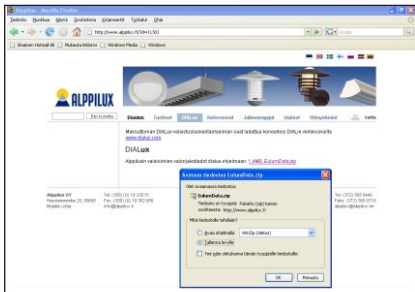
Alppilux - Mozilla Firefox

Tiedosto Muokkaa Näytä Sivuhistoria Kirjanmerkit Työkalut Ohje

http://www.alppilux.fi/?id=11301

Ilmainen Hotmail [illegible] Mukauta linkkejä Windows Media Windows

ALPPILUX

Etusivu Tuotteet DIALux Referenssit Jälleenmyyjät Uutiset Yhteystiedot

Maksuttoman DIALux-valaistuslaskentaohjelman saat ladattua koneellesi DIALin verkkosivuilta www.dialux.com

DIALux

Alppiluxin valaisimien valonjakotiedot dialux-ohjelmaan: 1_AMS_EulumData.zip

Alppilux OY
Tel. (358) (3) 16 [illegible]
Fax. (358) (3) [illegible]
info@alppilux.fi

Tel. (372) 385 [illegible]
Faks. (372) 385 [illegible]
alppilux@alppilux.ee

Avataan tiedostoa EulumData.zip

Olet avaamassa tiedostoa:
EulumData.zip
Tiedosto on tyyppiä: Pakattu (zip) kansio
osoitteesta: http://www.alppilux.fi

Mitä tiedostolla tehdään?

Avaa ohjelmalla WinZip (oletus)
Tallenna levylle

Tee tämä oletukseksi tämän tyyppisille tiedostoille.

OK Peruuta